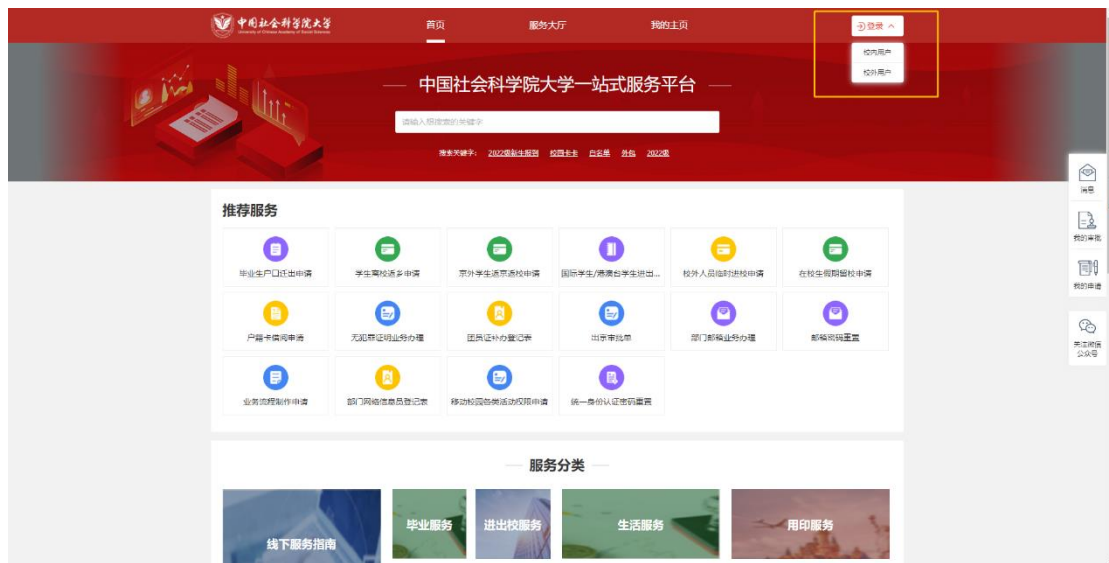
中国社会科学院大学
University of Chinese Academy of Social Sciences

首页 服务大厅 我的主页

登录

校内用户
校外用户

中国社会科学院大学一站式服务平台

请输入想搜索的关键字

搜索关键字： 2022级新生报到 校园卡卡 白名单 外包 2022级

推荐服务

毕业生户口迁出申请
学生离校返乡申请
京外学生返京返校申请
国际学生/港澳台学生进出...
校外人员临时进校申请
在校生假期留校申请
户籍卡借阅申请
无犯罪证明业务办理
团员证补办登记表
出京审批单
部门邮箱业务办理
邮箱密码重置
业务流程制作申请
部门网络信息员登记表
移动校园各类活动权限申请
统一身份认证密码重置

服务分类

线下服务指南
毕业服务
进出校服务
生活服务
用印服务

消息
我的审批
我的申请
关注微信公众号